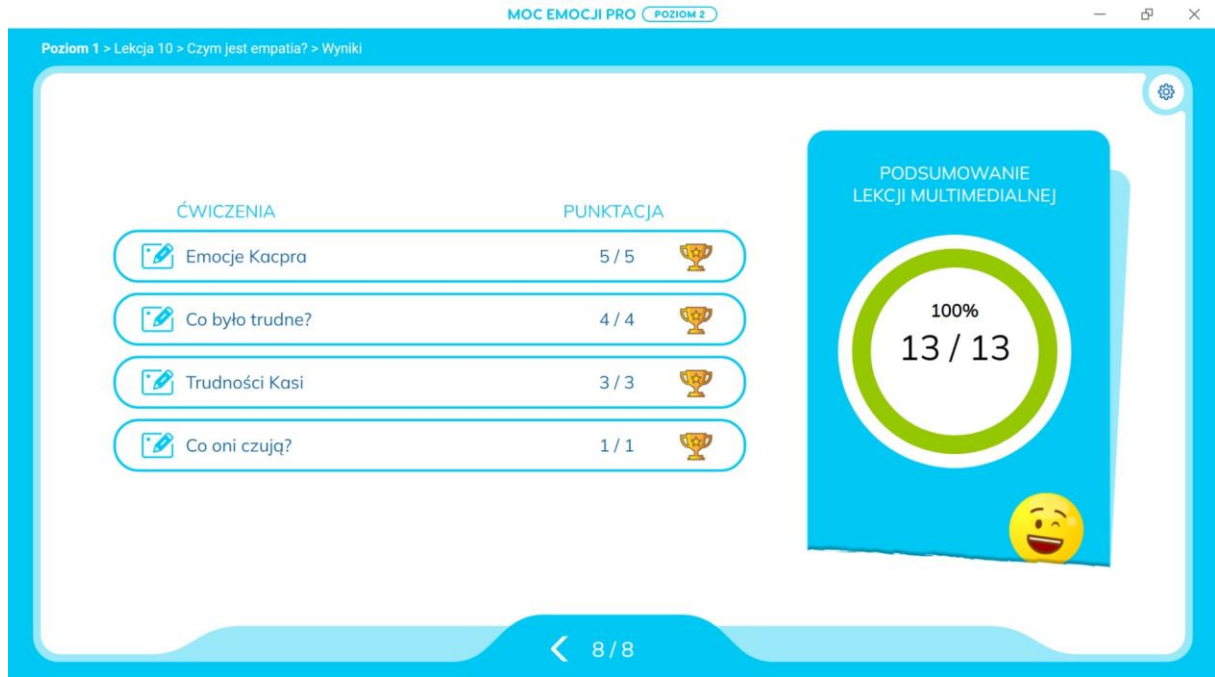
MOC EMOCJI PRO POZIOM 2

Poziom 1 > Lekcja 10 > Czym jest empatia? > Wyniki

| ĆWICZENIA | PUNKTACJA |
|---|---|
| Emocje Kacpra | 5 / 5 |
| Co było trudne? | 4 / 4 |
| Trudności Kasi | 3 / 3 |
| Co oni czują? | 1 / 1 |

PODSUMOWANIE LEKCJI MULTIMEDIALNEJ

100%
13 / 13

8 / 8